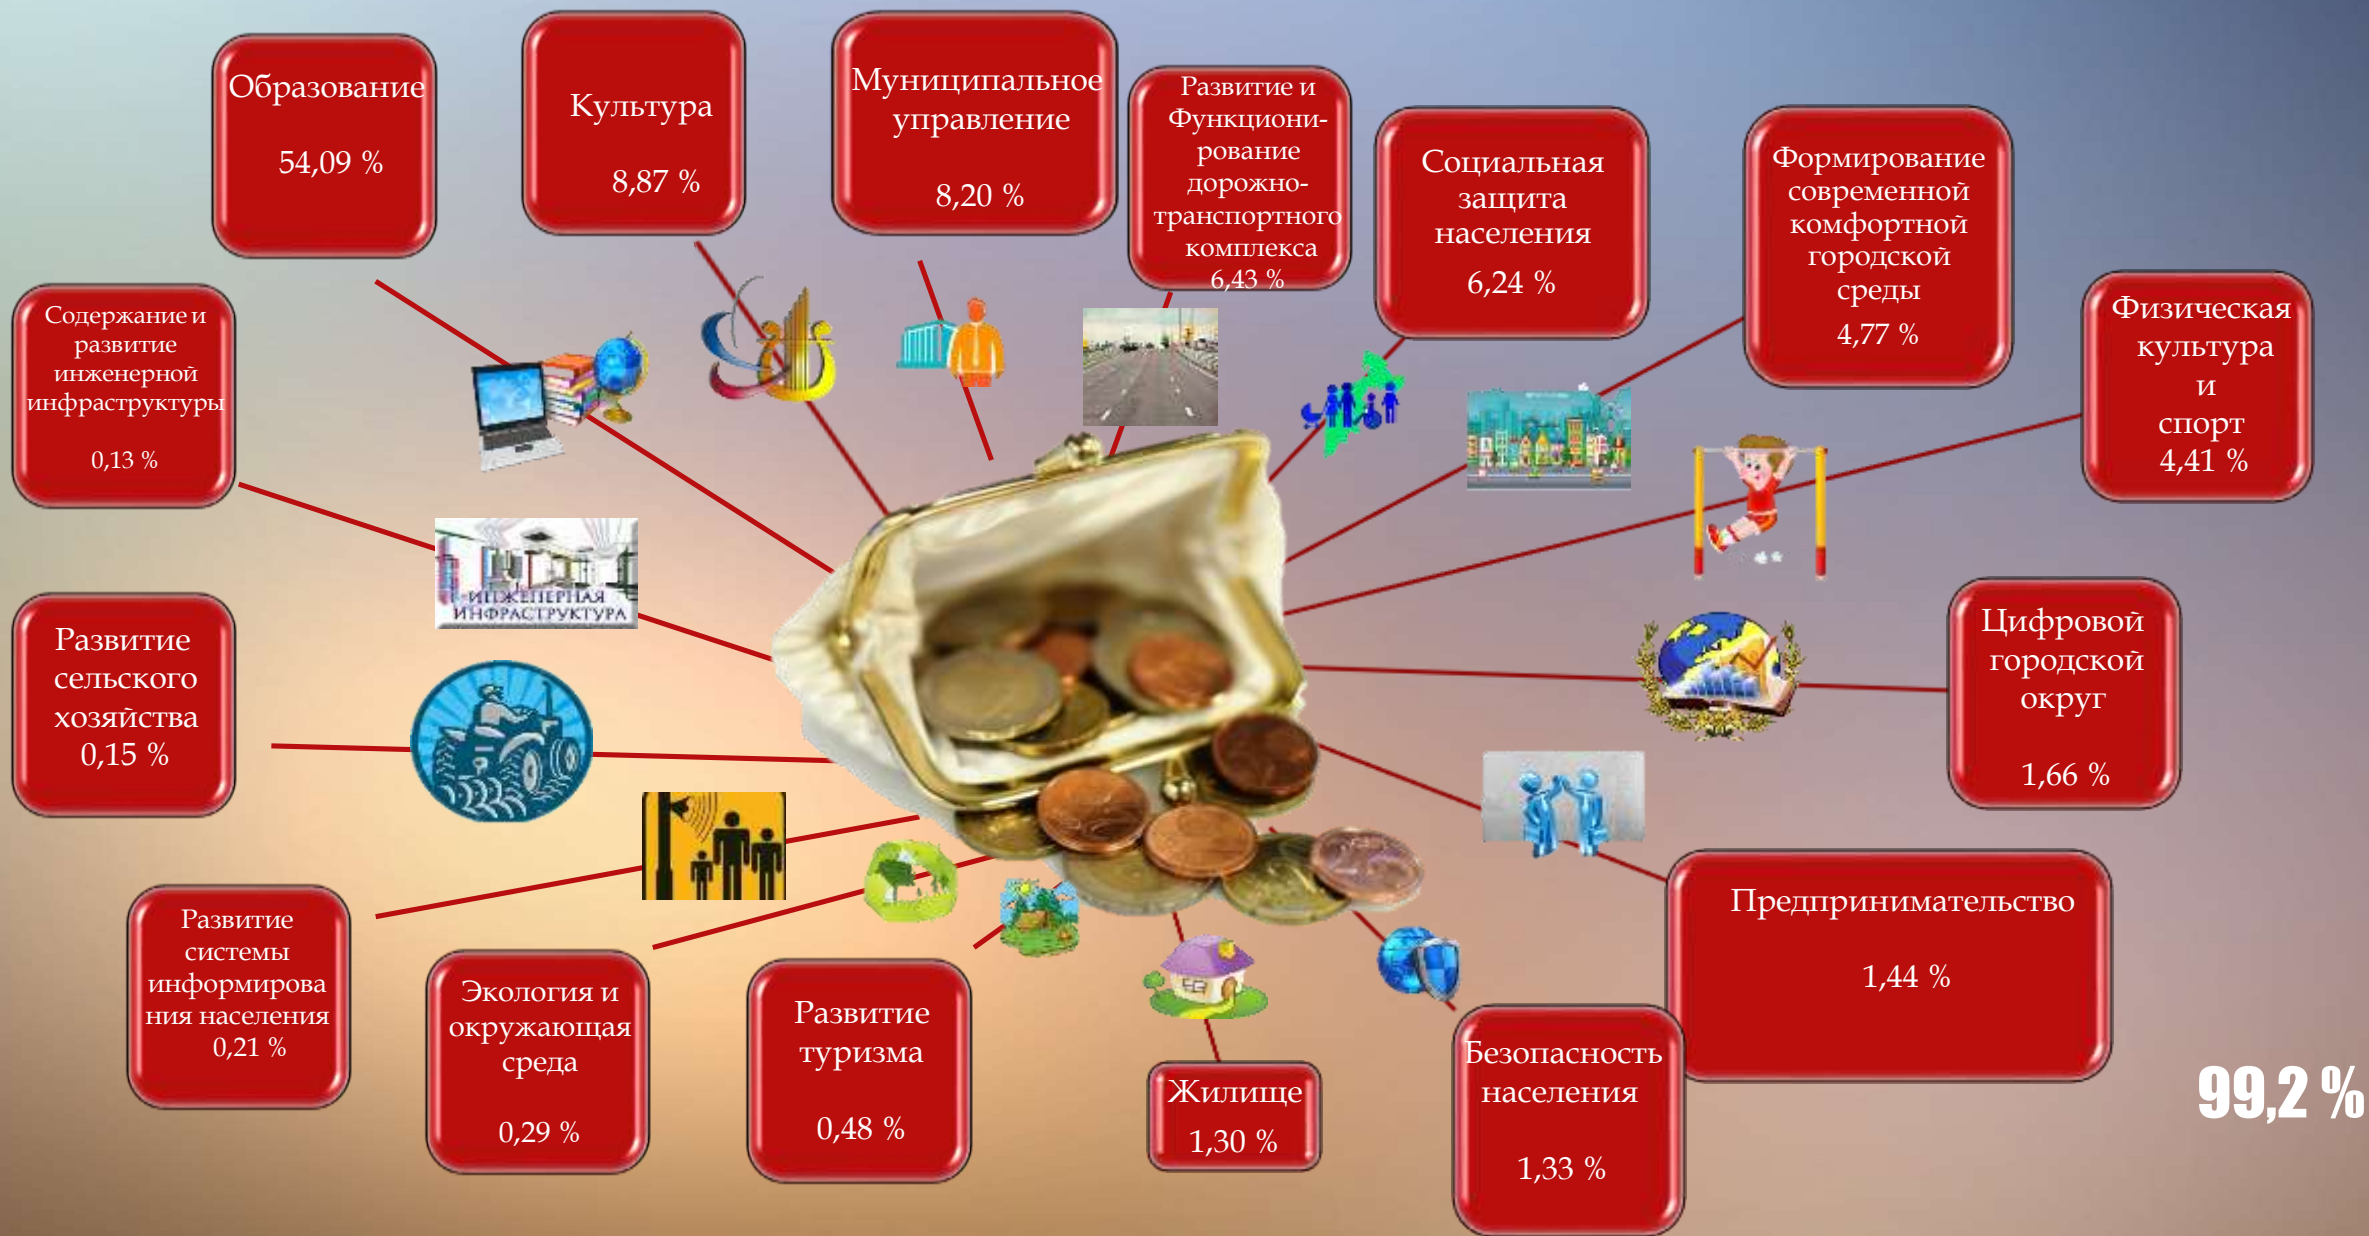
Образование

54,09 %

Культура

8,87 %

Муниципальное управление

8,20 %

Развитие и Функционирование дорожно-транспортного комплекса 6,43 %

Социальная защита населения

6,24 %

Формирование современной комфортной городской среды 4,77 %

Физическая культура и спорт 4,41 %

Содержание и развитие инженерной инфраструктуры

0,13 %

ИНЖЕНЕРНАЯ ИНФРАСТРУКТУРА

Развитие сельского хозяйства 0,15 %

Цифровой городской округ

1,66 %

Развитие системы информирования населения 0,21 %

Экология и окружающая среда

0,29 %

Развитие туризма

0,48 %

Жилище 1,30 %

Безопасность населения

1,33 %

Предпринимательство

1,44 %

99,2 %